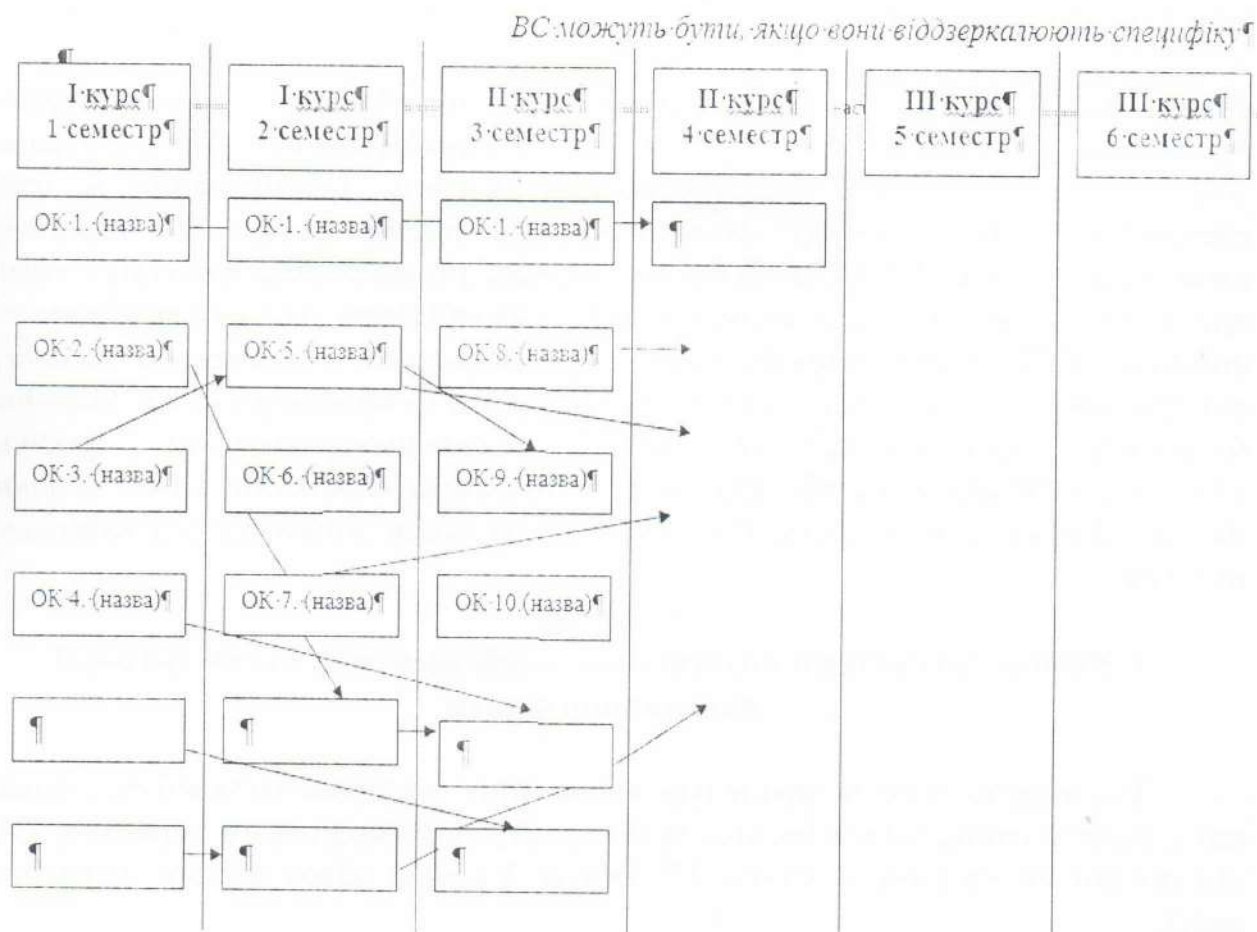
ВС можуть бути, якщо вони віддзеркалюють специфіку

I курс
1 семестр

I курс
2 семестр

II курс
3 семестр

II курс
4 семестр

III курс
5 семестр

III курс
6 семестр

ОК 1. (назва)

ОК 1. (назва)

ОК 1. (назва)

ОК 2. (назва)

ОК 5. (назва)

ОК 8. (назва)

ОК 3. (назва)

ОК 6. (назва)

ОК 9. (назва)

ОК 4. (назва)

ОК 7. (назва)

ОК 10.(назва)